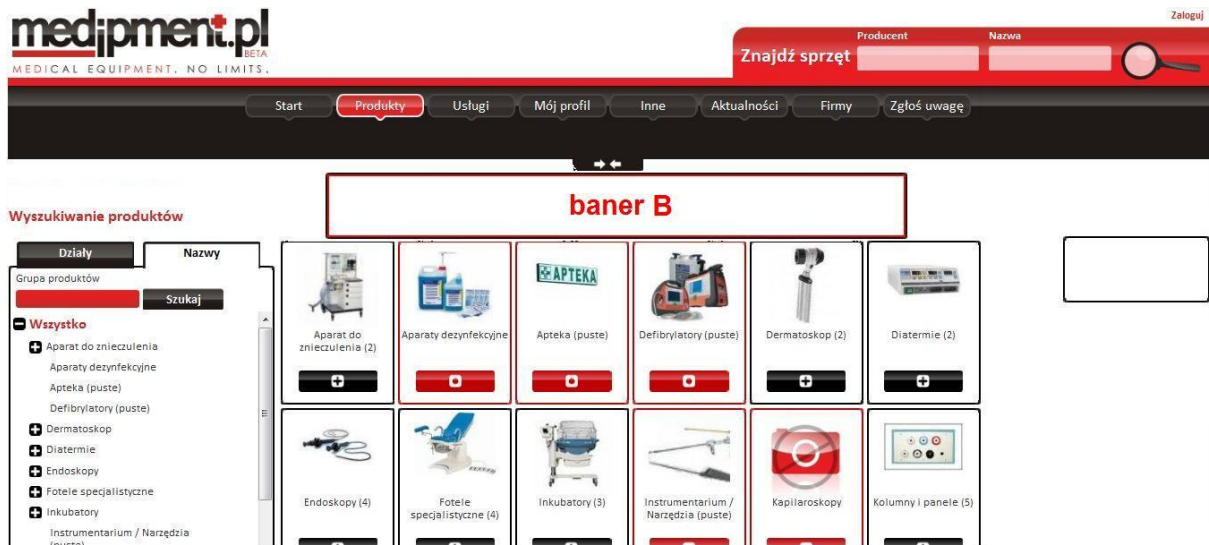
medipment.pl BETA
MEDICAL EQUIPMENT. NO LIMITS.

Zaloguj

Znajdź sprzęt Producent Nazwa

Start Produkty Usługi Mój profil Inne Aktualności Firmy Zgłoś uwagę

baner B

Wyszukiwanie produktów

Działy Nazwy

Grupa produktów

Szukaj

Wszystko
Aparat do znieczulenia
Aparaty dezynfekcyjne
Apteka (puste)
Defibrylatory (puste)
Dermatoskop
Diatermie
Endoskopy
Fotele specjalistyczne
Inkubatory
Instrumentarium / Narzędzia (puste)

Aparat do znieczulenia (2)
Aparaty dezynfekcyjne
APTEKA
Apteka (puste)
Defibrylatory (puste)
Dermatoskop (2)
Diatermie (2)

Endoskopy (4)
Fotele specjalistyczne (4)
Inkubatory (3)
Instrumentarium / Narzędzia (puste)
Kapilaroskopy
Kolumny i panele (5)